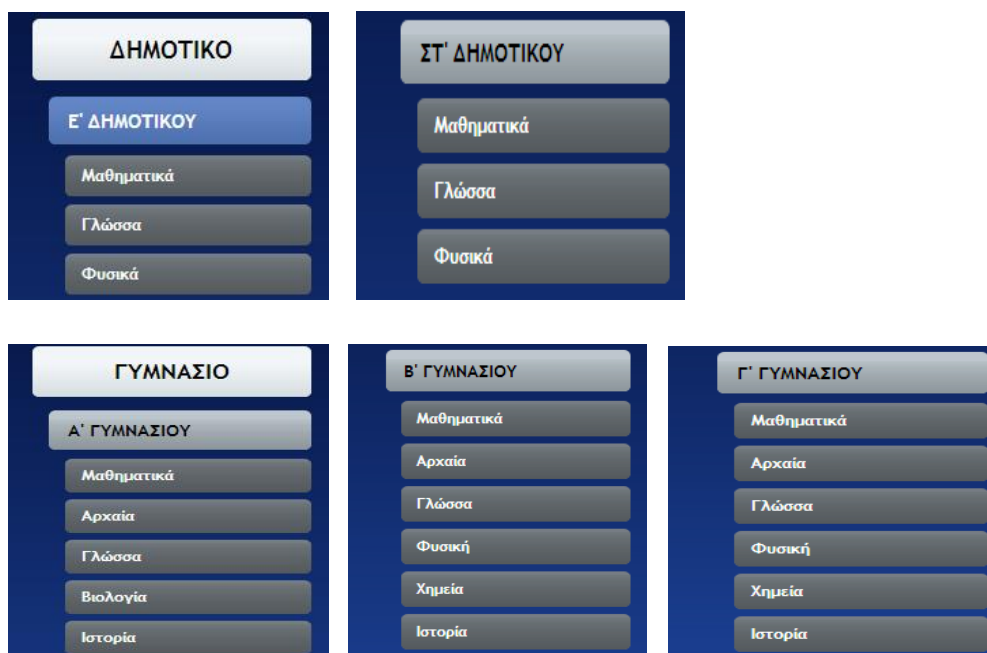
ΔΗΜΟΤΙΚΟ

Ε' ΔΗΜΟΤΙΚΟΥ

Μαθηματικά

Γλώσσα

Φυσικά

ΣΤ' ΔΗΜΟΤΙΚΟΥ

Μαθηματικά

Γλώσσα

Φυσικά

ΓΥΜΝΑΣΙΟ

Α' ΓΥΜΝΑΣΙΟΥ

Μαθηματικά

Αρχαία

Γλώσσα

Βιολογία

Ιστορία

Β' ΓΥΜΝΑΣΙΟΥ

Μαθηματικά

Αρχαία

Γλώσσα

Φυσική

Χημεία

Ιστορία

Γ' ΓΥΜΝΑΣΙΟΥ

Μαθηματικά

Αρχαία

Γλώσσα

Φυσική

Χημεία

Ιστορία